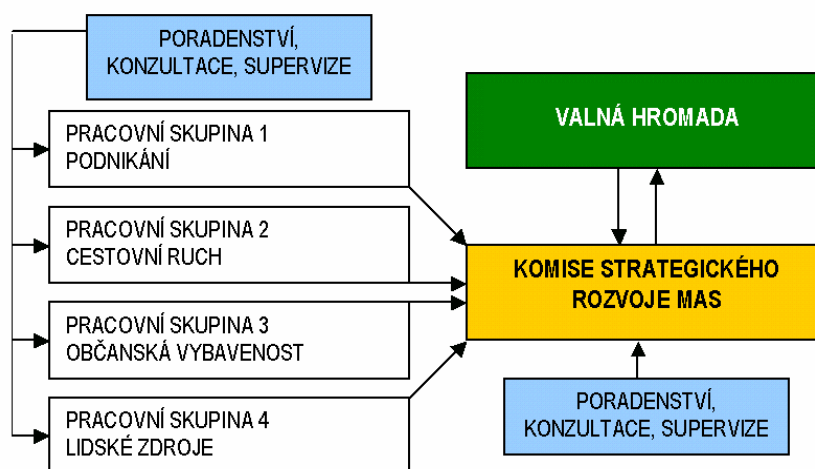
PORADENSTVÍ, KONZULTACE, SUPERVIZE

PRACOVNÍ SKUPINA 1
PODNIKÁNÍ

PRACOVNÍ SKUPINA 2
CESTOVNÍ RUCH

PRACOVNÍ SKUPINA 3
OBČANSKÁ VYBAVENOST

PRACOVNÍ SKUPINA 4
LIDSKÉ ZDROJE

VALNÁ HROMADA

KOMISE STRATEGICKÉHO ROZVOJE MAS

PORADENSTVÍ, KONZULTACE, SUPERVIZE